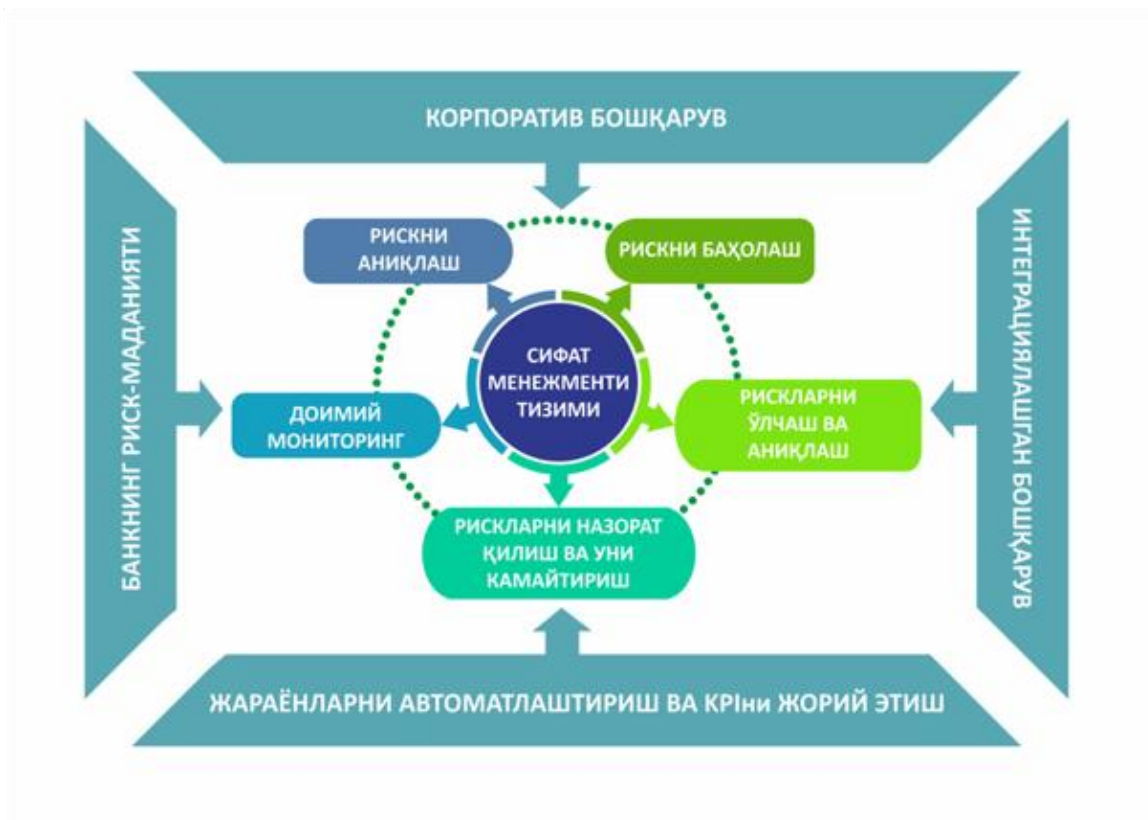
КОРПОРАТИВ БОШҚАРУВ

БАНКНИНГ РИСК-МАДАНИЯТИ

ИНТЕГРАЦИЯЛАШГАН БОШҚАРУВ

РИСКНИ АНИҚЛАШ

РИСКНИ БАҲОЛАШ

СИФАТ МЕНЕЖМЕНТИ ТИЗИМИ

ДОИМИЙ МОНИТОРИНГ

РИСКЛАРНИ ЎЛЧАШ ВА АНИҚЛАШ

РИСКЛАРНИ НАЗОРАТ ҚИЛИШ ВА УНИ КАМАЙТИРИШ

ЖАРАЁНЛАРНИ АВТОМАТЛАШТИРИШ ВА КРІни ЖОРИЙ ЭТИШ